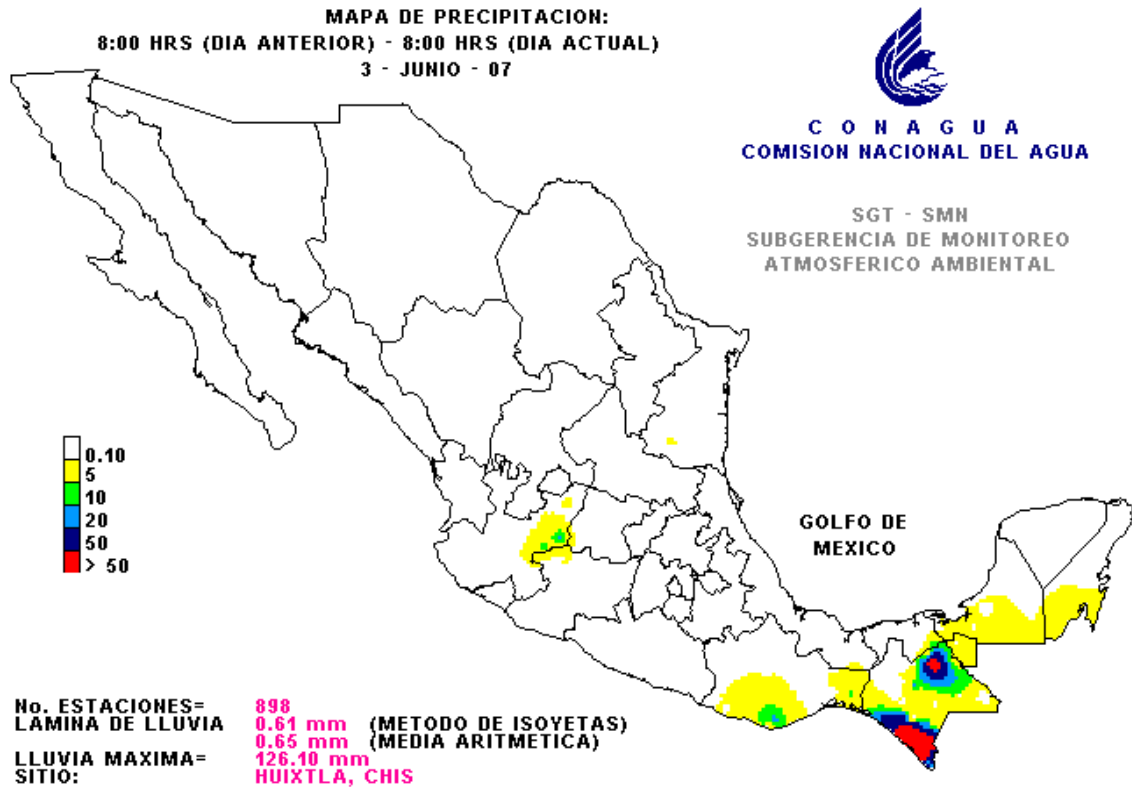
MAPA DE PRECIPITACION:
8:00 HRS (DIA ANTERIOR) - 8:00 HRS (DIA ACTUAL)
3 - JUNIO - 07

C O N A G U A
COMISION NACIONAL DEL AGUA

SGT - SMN
SUBGERENCIA DE MONITOREO
ATMOSFERICO AMBIENTAL

0.10
5
10
20
50
> 50

GOLFO DE
MEXICO

No. ESTACIONES= 898
LAMINA DE LLUVIA 0.61 mm (METODO DE ISOYETAS)
0.65 mm (MEDIA ARITMETICA)
LLUVIA MAXIMA= 126.10 mm
SITIO: HUIXTLA, CHIS